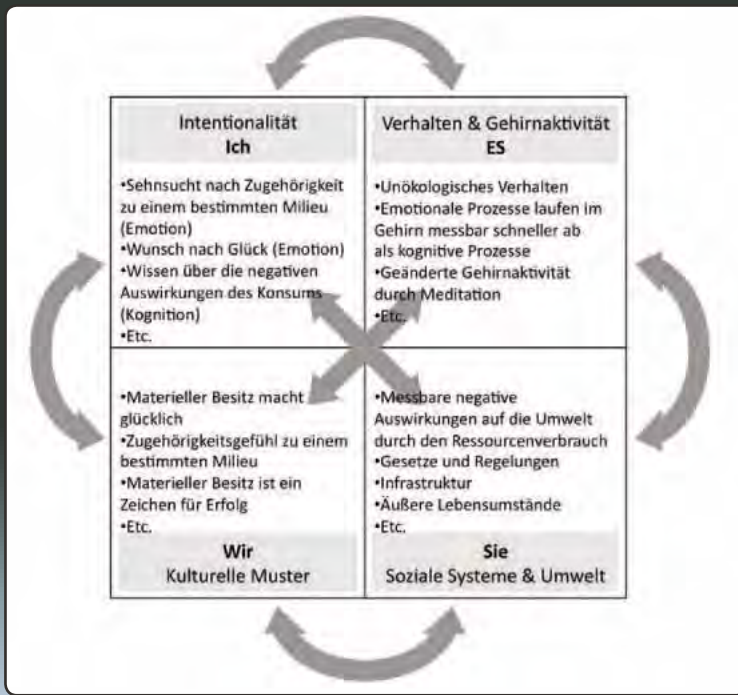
Intentionalität
Ich

•Sehnsucht nach Zugehörigkeit zu einem bestimmten Milieu (Emotion)
•Wunsch nach Glück (Emotion)
•Wissen über die negativen Auswirkungen des Konsums (Kognition)
•Etc.

Verhalten & Gehirnaktivität
ES

•Unökologisches Verhalten
•Emotionale Prozesse laufen im Gehirn messbar schneller ab als kognitive Prozesse
•Geänderte Gehirnaktivität durch Meditation
•Etc.

•Materieller Besitz macht glücklich
•Zugehörigkeitsgefühl zu einem bestimmten Milieu
•Materieller Besitz ist ein Zeichen für Erfolg
•Etc.

Wir
Kulturelle Muster

•Messbare negative Auswirkungen auf die Umwelt durch den Ressourcenverbrauch
•Gesetze und Regelungen
•Infrastruktur
•Äußere Lebensumstände
•Etc.

Sie
Soziale Systeme & Umwelt